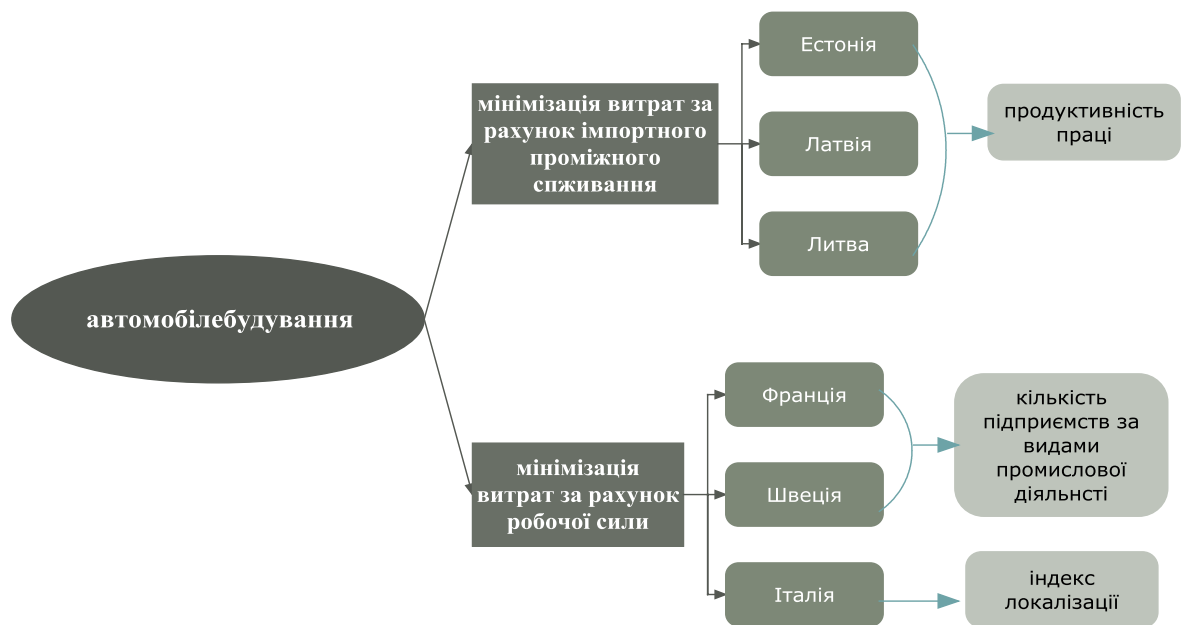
автомобілебудування

мінімізація витрат за рахунок імпортного проміжного спживання

Естонія

Латвія

Литва

продуктивність праці

мінімізація витрат за рахунок робочої сили

Франція

Швеція

Італія

кількість підприємств за видами промислової діяльнсті

індекс локалізації